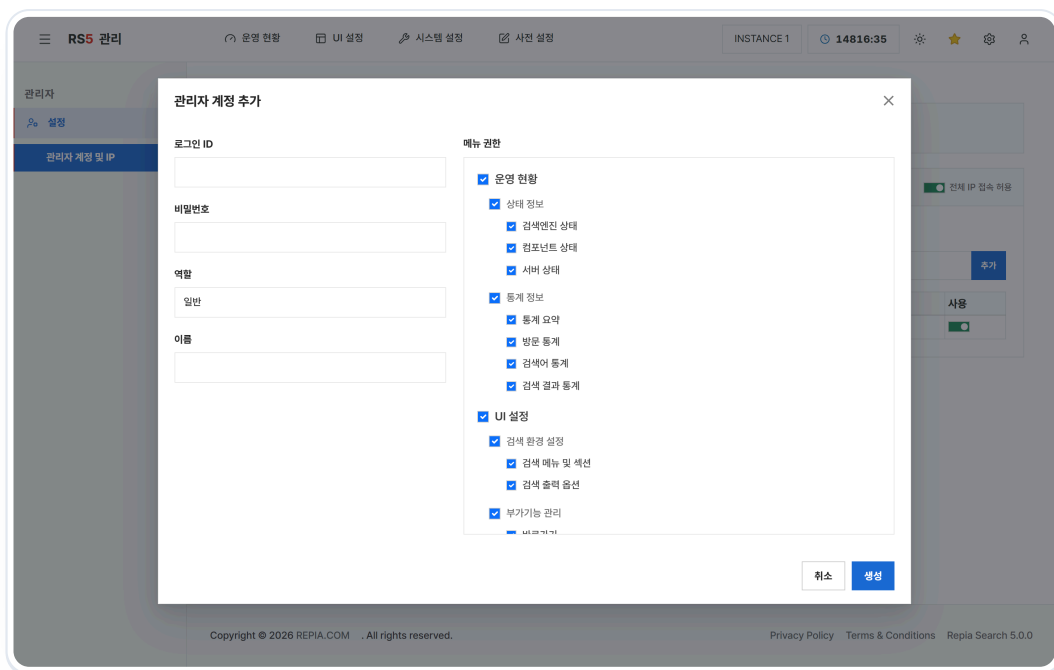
RS5 관리

운영 현황　UI 설정　시스템 설정　사전 설정

INSTANCE 1　14816:35

관리자
설정
관리자 계정 및 IP

전체 IP 접속 허용
추가
사용

관리자 계정 추가

로그인 ID

비밀번호

역할
일반

이름

메뉴 권한

운영 현황
상태 정보
검색엔진 상태
컴포넌트 상태
서버 상태
통계 정보
통계 요약
방문 통계
검색어 통계
검색 결과 통계
UI 설정
검색 환경 설정
검색 메뉴 및 섹션
검색 출력 옵션
부가기능 관리
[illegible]

취소　생성

Copyright © 2026 REPIA.COM . All rights reserved.

Privacy Policy　Terms & Conditions　Repia Search 5.0.0